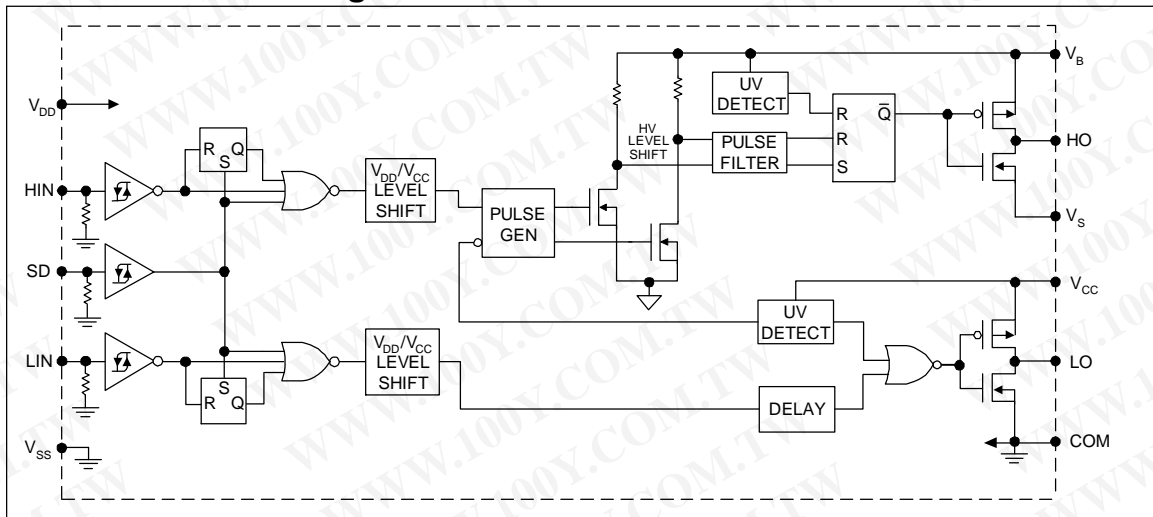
$V_{DD}$

HIN

SD

LIN

$V_{SS}$

R S Q

S R Q

$V_{DD}/V_{CC}$ LEVEL SHIFT

$V_{DD}/V_{CC}$ LEVEL SHIFT

PULSE GEN

HV LEVEL SHIFT

UV DETECT

PULSE FILTER

R R S $\bar{Q}$

UV DETECT

DELAY

$V_B$

HO

$V_S$

$V_{CC}$

LO

COM

WWW.100Y.COM.TW